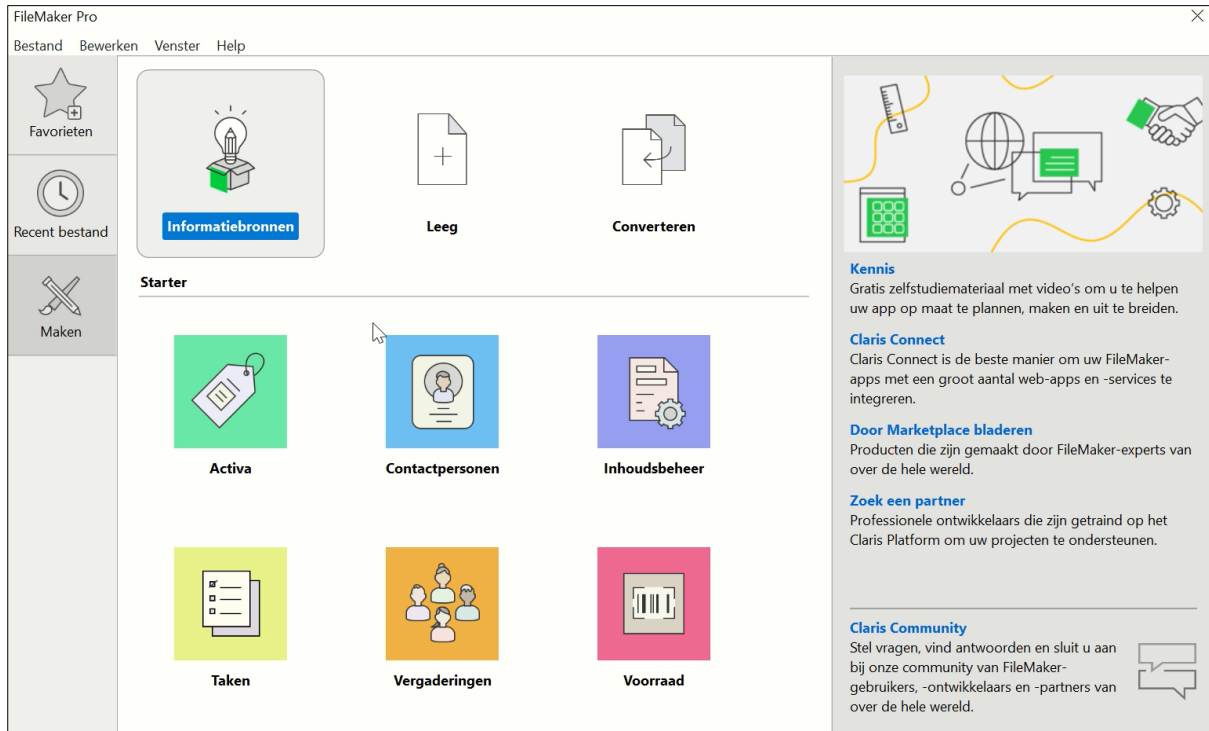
FileMaker Pro

Bestand Bewerken Venster Help

Favorieten

Recent bestand

Maken

Informatiebronnen

Leeg

Converteren

Starter

Activa

Contactpersonen

Inhoudsbeheer

Taken

Vergaderingen

Voorraad

Kennis
Gratis zelfstudiemateriaal met video's om u te helpen uw app op maat te plannen, maken en uit te breiden.

Claris Connect
Claris Connect is de beste manier om uw FileMaker-apps met een groot aantal web-apps en -services te integreren.

Door Marketplace bladeren
Producten die zijn gemaakt door FileMaker-experts van over de hele wereld.

Zoek een partner
Professionele ontwikkelaars die zijn getraind op het Claris Platform om uw projecten te ondersteunen.

Claris Community
Stel vragen, vind antwoorden en sluit u aan bij onze community van FileMaker-gebruikers, -ontwikkelaars en -partners van over de hele wereld.